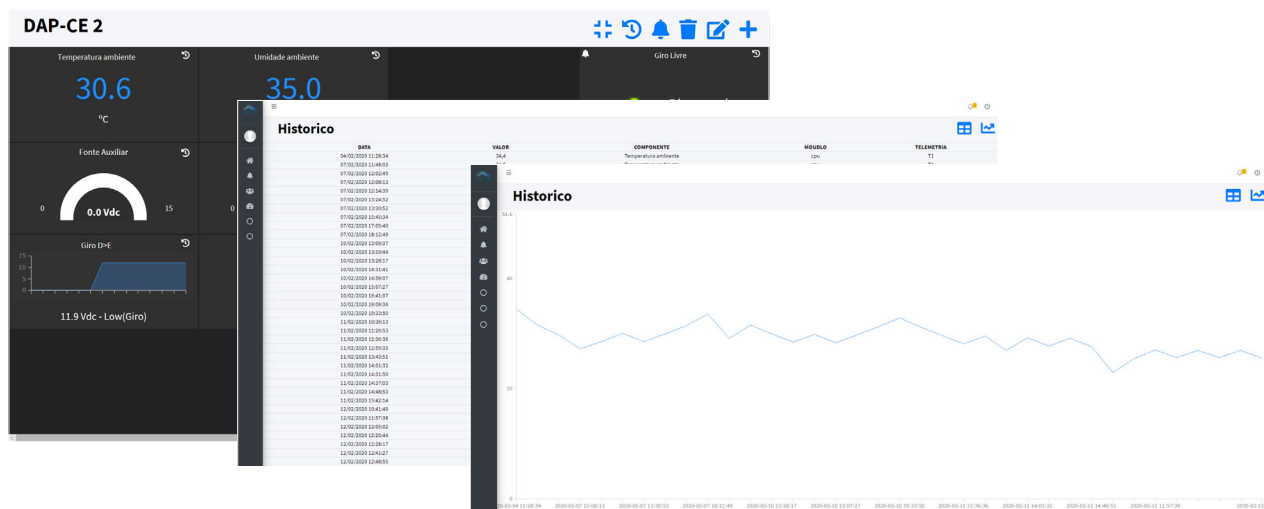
DAP-CE 2

Temperatura ambiente
30.6
°C

Umidade ambiente
35.0

Giro Livre

Fonte Auxiliar
0
0.0 Vdc
15

Giro D>E
10
5
0
11.9 Vdc - Low(Giro)

Historico

| DATA | VALOR | COMPONENTE | MOUDLO | TELEMETRIA |
|---|---|---|---|---|
| 04/02/2020 11:28:34 | 34,4 | Temperatura ambiente | cpu | T1 |
| 07/02/2020 11:48:03 | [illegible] | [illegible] | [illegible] | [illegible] |
| 07/02/2020 12:02:45 | | | | |
| 07/02/2020 12:08:13 | | | | |
| 07/02/2020 12:14:39 | | | | |
| 07/02/2020 13:24:52 | | | | |
| 07/02/2020 13:30:52 | | | | |
| 07/02/2020 15:45:34 | | | | |
| 07/02/2020 17:05:40 | | | | |
| 07/02/2020 18:12:49 | | | | |
| 10/02/2020 13:09:37 | | | | |
| 10/02/2020 13:10:44 | | | | |
| 10/02/2020 13:28:17 | | | | |
| 10/02/2020 14:31:41 | | | | |
| 10/02/2020 14:59:07 | | | | |
| 10/02/2020 15:07:27 | | | | |
| 10/02/2020 16:41:07 | | | | |
| 10/02/2020 19:09:30 | | | | |
| 10/02/2020 19:33:50 | | | | |
| 11/02/2020 10:30:13 | | | | |
| 11/02/2020 11:20:53 | | | | |
| 11/02/2020 12:36:36 | | | | |
| 11/02/2020 12:55:33 | | | | |
| 11/02/2020 13:43:51 | | | | |
| 11/02/2020 14:01:32 | | | | |
| 11/02/2020 14:31:50 | | | | |
| 11/02/2020 14:37:03 | | | | |
| 11/02/2020 14:48:53 | | | | |
| 11/02/2020 15:42:54 | | | | |
| 12/02/2020 10:41:49 | | | | |
| 12/02/2020 11:57:38 | | | | |
| 12/02/2020 12:05:02 | | | | |
| 12/02/2020 12:20:44 | | | | |
| 12/02/2020 12:26:17 | | | | |
| 12/02/2020 12:41:27 | | | | |
| 12/02/2020 12:48:55 | | | | |

Historico

51.5
40
20
0
2020-02-04 11:28:34 2020-02-07 12:08:13 2020-02-07 13:30:52 2020-02-07 18:12:49 2020-02-10 13:28:17 2020-02-10 15:07:27 2020-02-10 19:33:50 2020-02-11 12:36:36 2020-02-11 14:01:32 2020-02-11 14:48:53 2020-02-12 11:57:38 2020-02-12